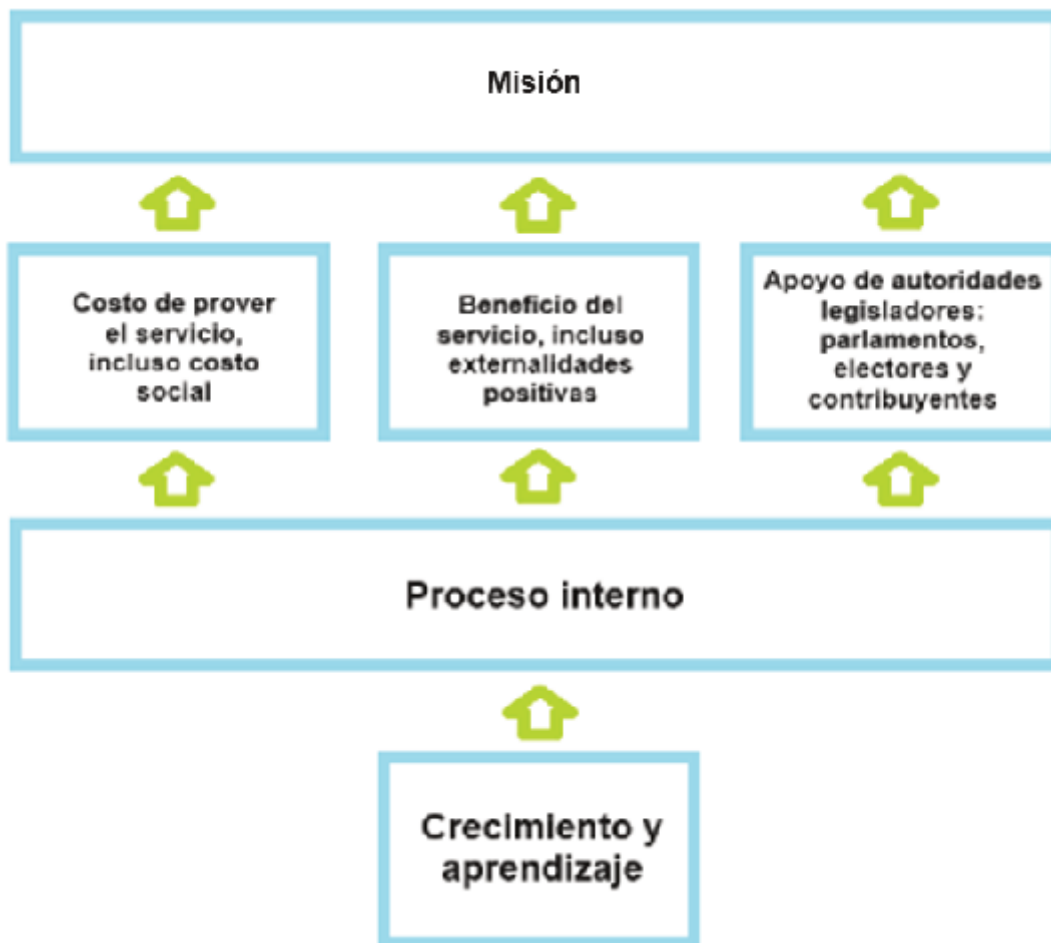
Misión

Costo de proveer el servicio, incluso costo social

Beneficio del servicio, incluso externalidades positivas

Apoyo de autoridades legisladores: parlamentos, electores y contribuyentes

Proceso interno

Crecimiento y aprendizaje